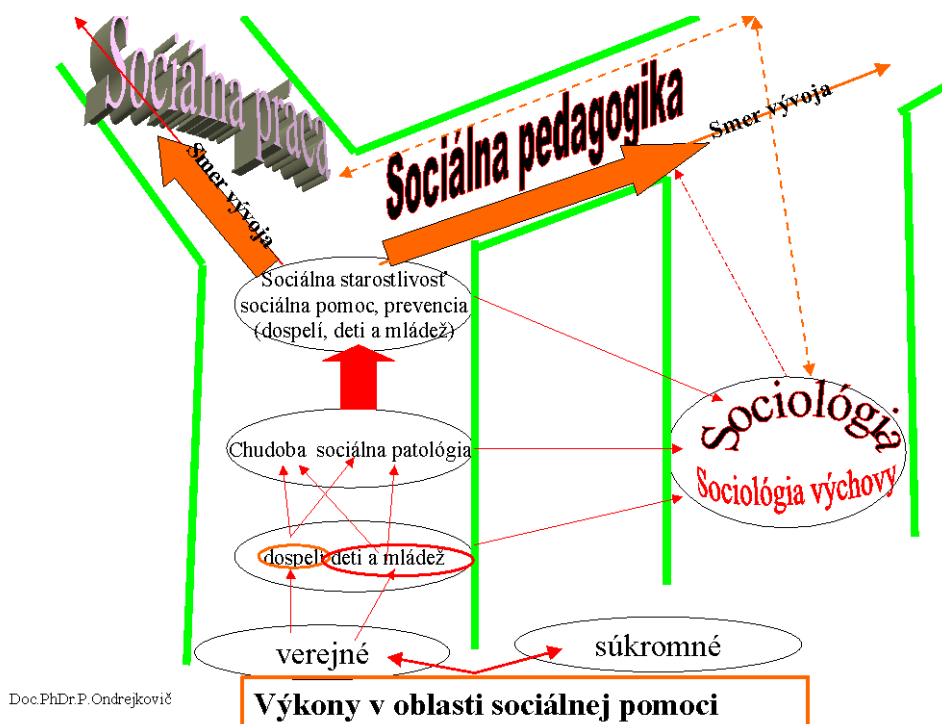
Sociálna práca

Smer vývoja

Sociálna pedagogika

Smer vývoja

Sociálna starostlivosť sociálna pomoc, prevencia (dospelí, deti a mládež)

Chudoba sociálna patológia

dospelí deti a mládež

Sociológia

Sociológia výchovy

verejné

súkromné

Doc.PhDr.P.Ondrejkovič

Výkony v oblasti sociálnej pomoci